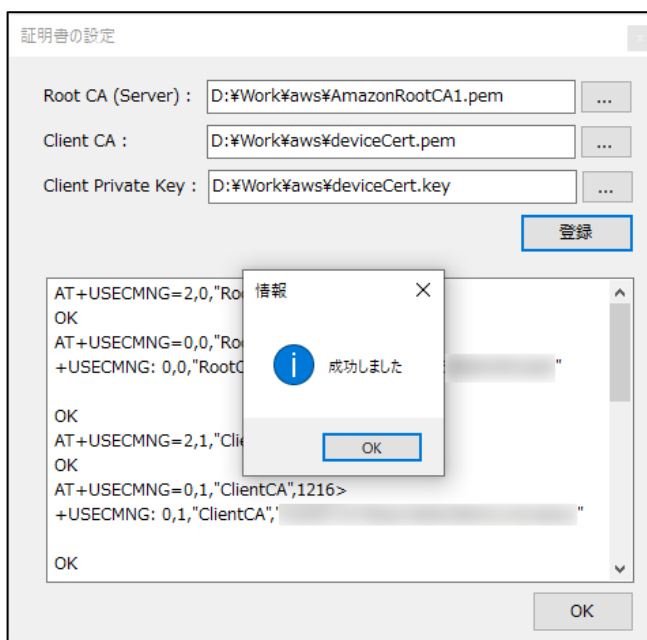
証明書の設定

Root CA (Server) : D:¥Work¥aws¥AmazonRootCA1.pem ...

Client CA : D:¥Work¥aws¥deviceCert.pem ...

Client Private Key : D:¥Work¥aws¥deviceCert.key ...

登録

AT+USECMNG=2,0,"Ro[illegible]
OK
AT+USECMNG=0,0,"Ro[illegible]
+USECMNG: 0,0,"RootC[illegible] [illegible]"

OK
AT+USECMNG=2,1,"Cli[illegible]
OK
AT+USECMNG=0,1,"ClientCA",1216>
+USECMNG: 0,1,"ClientCA"," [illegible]"

OK

情報

成功しました

OK

OK